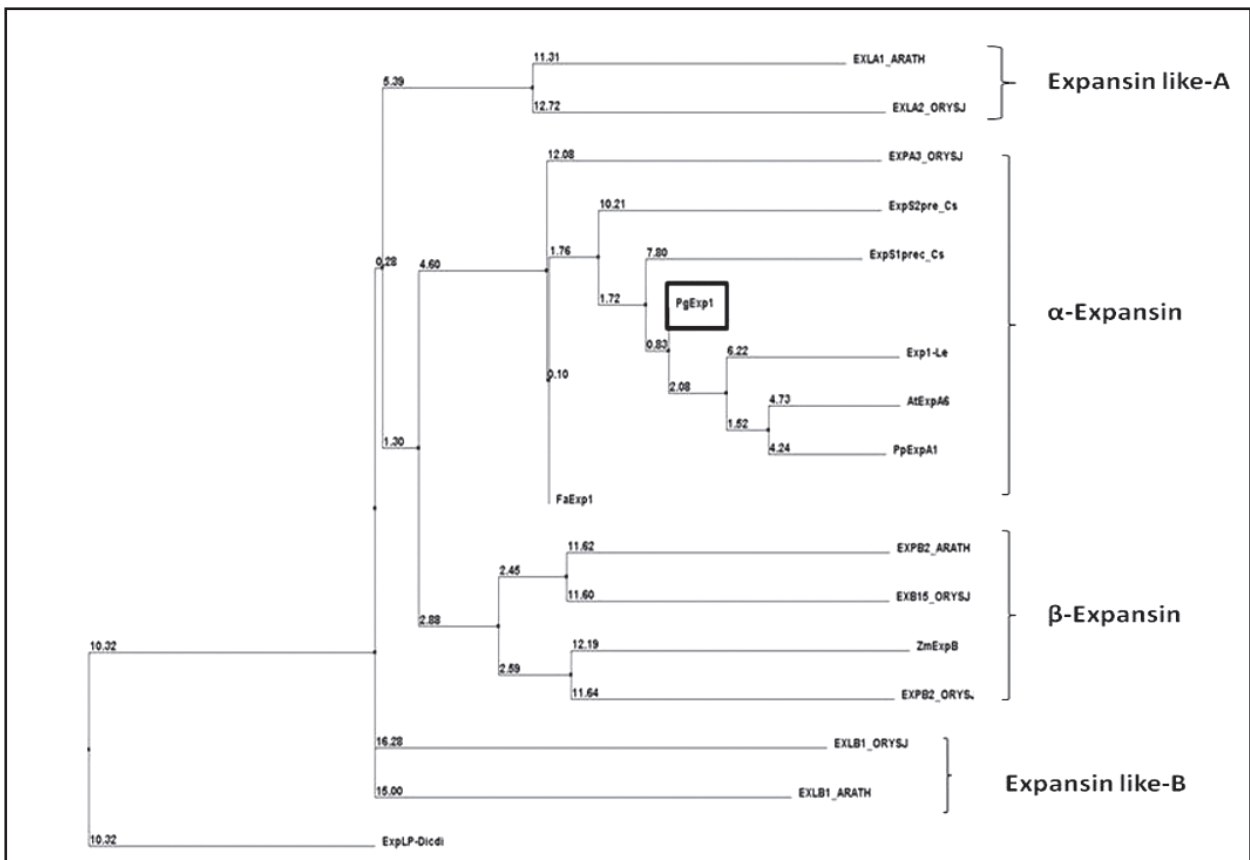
11.31 EXLA1_ARATH
5.39
12.72 EXLA2_ORYSJ
Expansin like-A

12.08 EXPA3_ORYSJ
10.21 ExpS2pre_Cs
7.80 ExpS1prec_Cs
0.28
4.60
1.76
1.72
PgExp1
0.83
6.22 Exp1-Le
0.10
2.08
4.73 AtExpA6
1.52
4.24 PpExpA1
1.30
FaExp1
α-Expansin

11.62 EXPB2_ARATH
2.45
11.60 EXB15_ORYSJ
2.88
12.19 ZmExpB
2.59
11.64 EXPB2_ORYS
β-Expansin

10.32
16.28 EXLB1_ORYSJ
15.00 EXLB1_ARATH
Expansin like-B

10.32 ExpLP-Dicdi